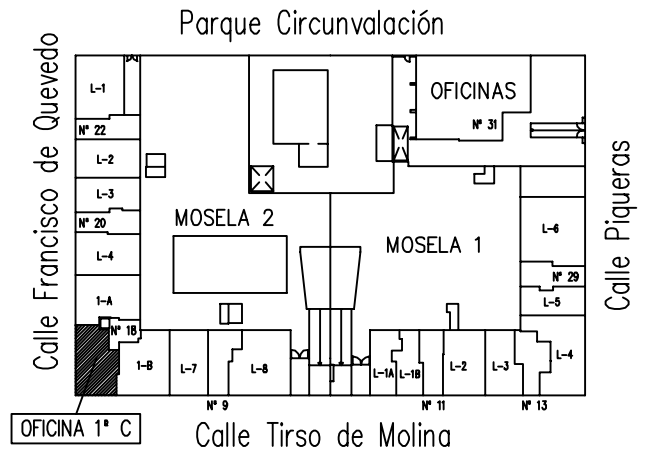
Parque Circunvalación

Calle Francisco de Quevedo

L-1
Nº 22
L-2
L-3
Nº 20
L-4
1-A
Nº 1B
1-B
L-7
L-8

OFICINAS
Nº 31

MOSELA 2

MOSELA 1

L-6
Nº 29
L-5
L-4
L-1A
L-1B
L-2
L-3

Calle Piqueras

Nº 9
Nº 11
Nº 13

OFICINA 1º C

Calle Tirso de Molina